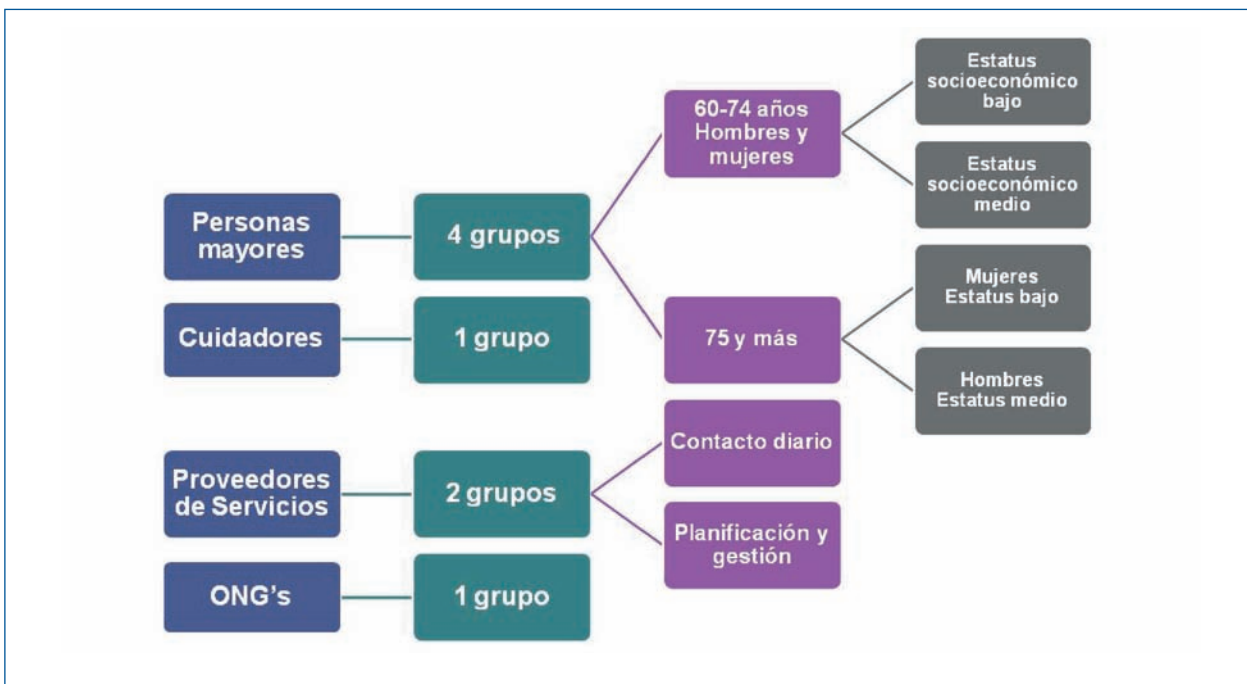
Personas mayores

4 grupos

60-74 años Hombres y mujeres

Estatus socioeconómico bajo

Estatus socioeconómico medio

75 y más

Mujeres Estatus bajo

Hombres Estatus medio

Cuidadores

1 grupo

Proveedores de Servicios

2 grupos

Contacto diario

Planificación y gestión

ONG's

1 grupo